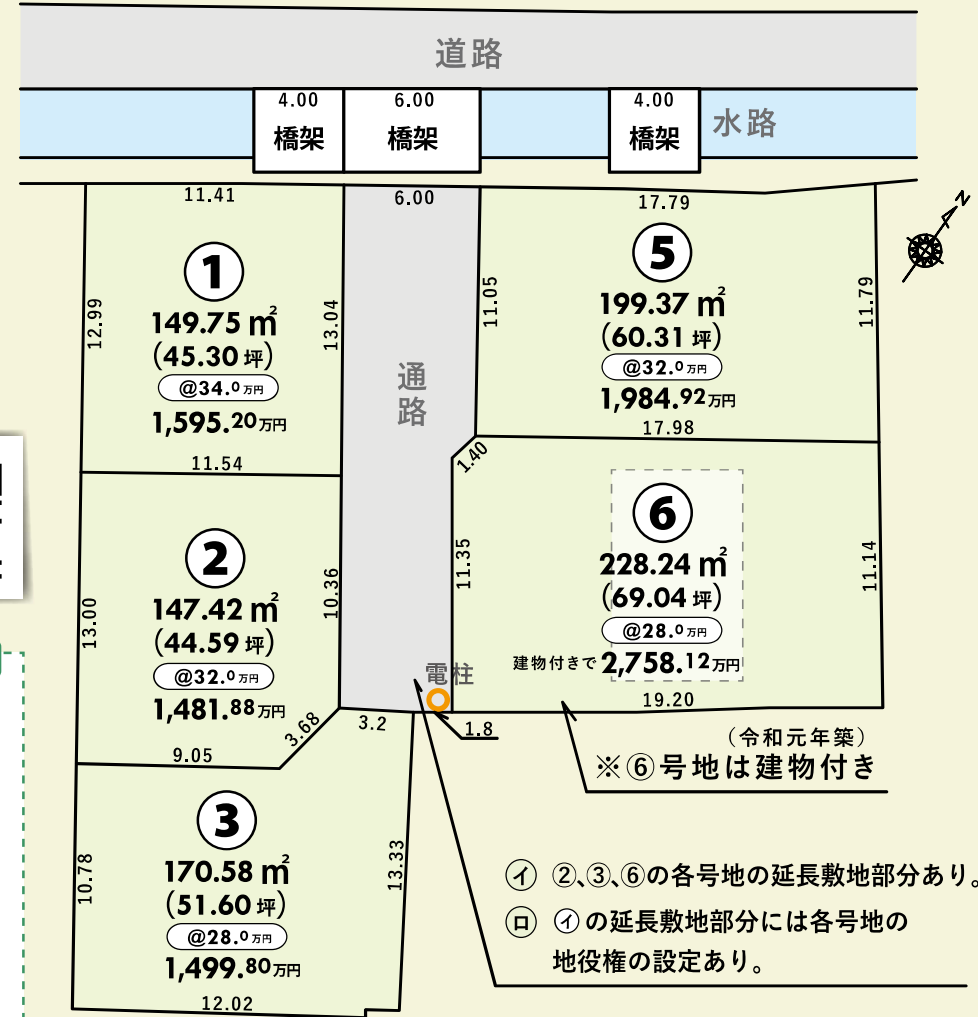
道路

4.00
橋架

6.00
橋架

4.00
橋架

水路

11.41
6.00
17.79

①
149.75 ㎡
(45.30 坪)
@34.0万円
1,595.20万円

12.99
13.04

通路

11.05

⑤
199.37 ㎡
(60.31 坪)
@32.0万円
1,984.92万円

11.79

11.54
17.98
1.40

②
147.42 ㎡
(44.59 坪)
@32.0万円
1,481.88万円

13.00
10.36
11.35

⑥
228.24 ㎡
(69.04 坪)
@28.0万円
建物付きで 2,758.12万円

11.14

電柱
3.68
3.2
1.8
19.20
9.05

(令和元年築)
※⑥号地は建物付き

③
170.58 ㎡
(51.60 坪)
@28.0万円
1,499.80万円

10.78
13.33
12.02

㋑ ②、③、⑥の各号地の延長敷地部分あり。
㋺ ㋑の延長敷地部分には各号地の地役権の設定あり。